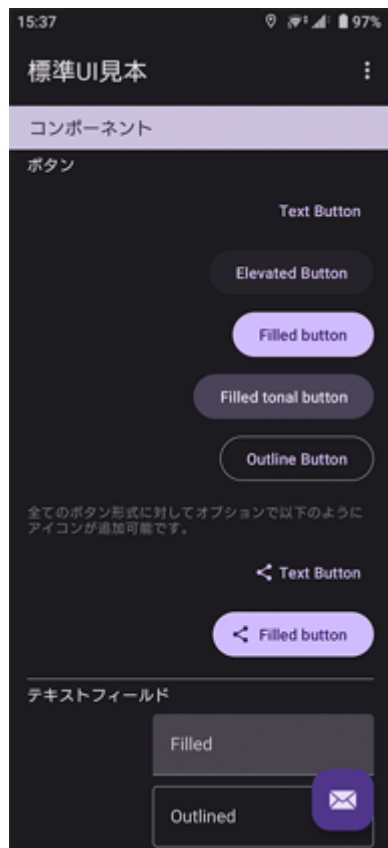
15:37 97%

標準UI見本

コンポーネント

ボタン

Text Button

Elevated Button

Filled button

Filled tonal button

Outline Button

全てのボタン形式に対してオプションで以下のようにアイコンが追加可能です。

Text Button

Filled button

テキストフィールド

Filled

Outlined